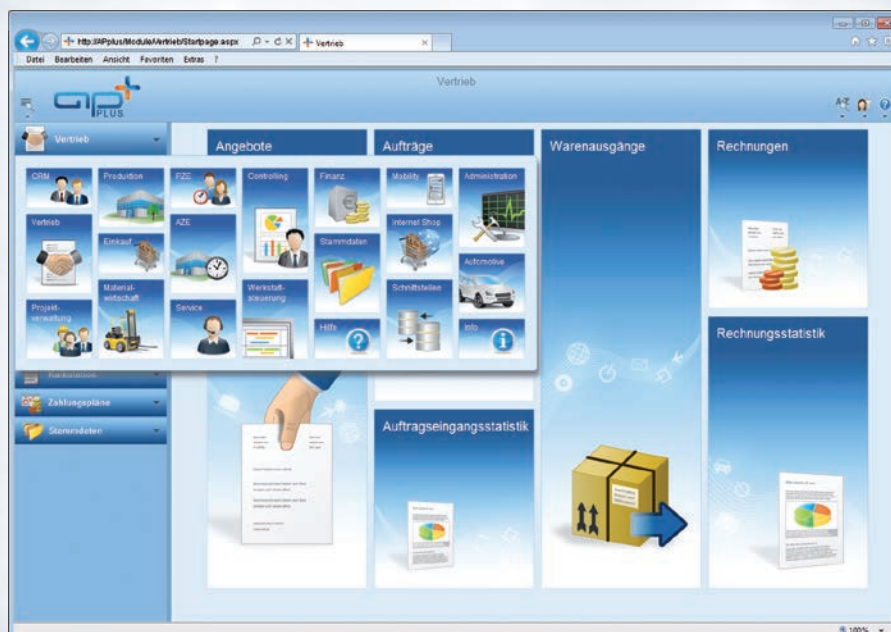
http://APplus/Module/Vertrieb/Startpage.aspx
Vertrieb
Datei Bearbeiten Ansicht Favoriten Extras ?

Vertrieb

ap PLUS

Vertrieb

Angebote
Aufträge
Warenausgänge
Rechnungen

CRM
Produktion
FZE
Controlling
Finanz
Mobility
Administration
Vertrieb
Einkauf
AZE
Stammdaten
Internet Shop
Material-wirtschaft
Werkstatt-steuerung
Automotive
Projekt-verwaltung
Service
Hilfe
Schnittstellen
Info

Rechnungsstatistik

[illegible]
Zahlungspläne
Stammdaten

Auftragseingangsstatistik

100%